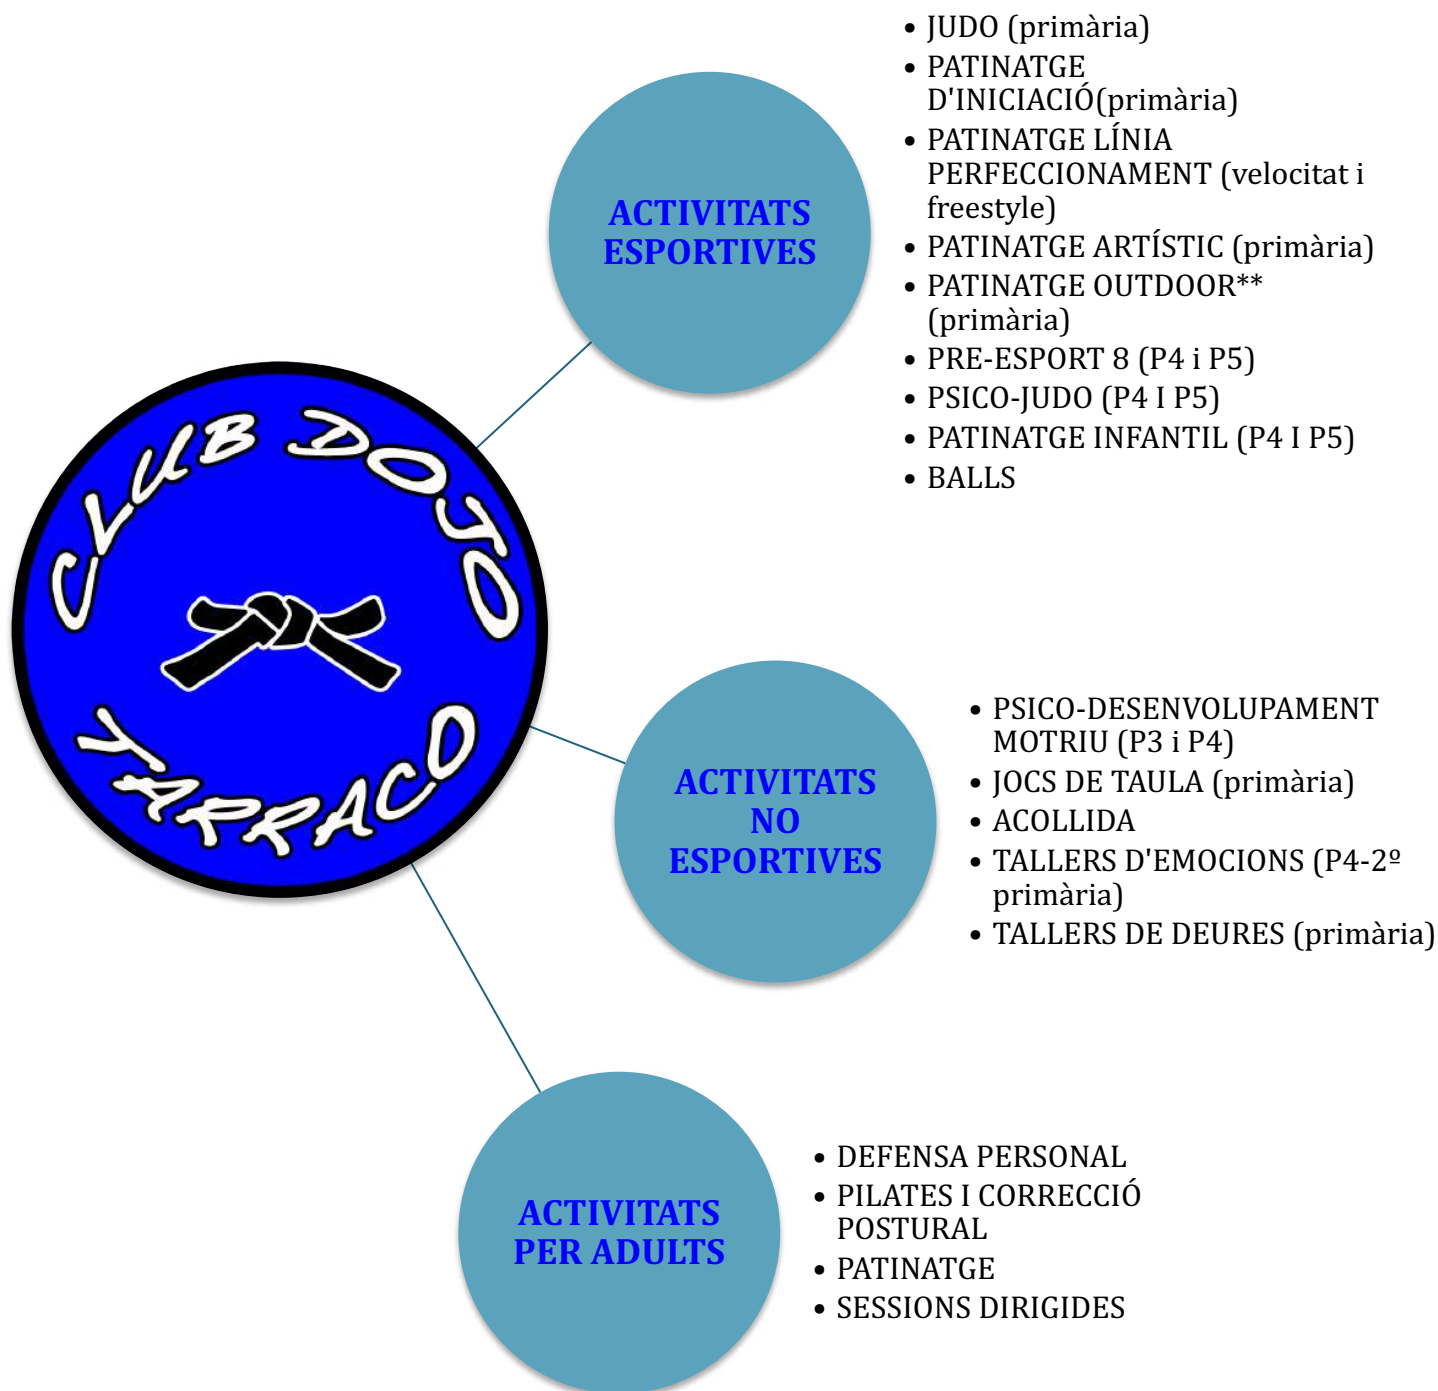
CLUB DOJO TARRACO

ACTIVITATS ESPORTIVES

- JUDO (primària)
- PATINATGE D'INICIACIÓ(primària)
- PATINATGE LÍNIA PERFECCIONAMENT (velocitat i freestyle)
- PATINATGE ARTÍSTIC (primària)
- PATINATGE OUTDOOR** (primària)
- PRE-ESPORT 8 (P4 i P5)
- PSICO-JUDO (P4 I P5)
- PATINATGE INFANTIL (P4 I P5)
- BALLS

ACTIVITATS NO ESPORTIVES

- PSICO-DESENVOLUPAMENT MOTRIU (P3 i P4)
- JOCS DE TAULA (primària)
- ACOLLIDA
- TALLERS D'EMOCIONS (P4-2º primària)
- TALLERS DE DEURES (primària)

ACTIVITATS PER ADULTS

- DEFENSA PERSONAL
- PILATES I CORRECCIÓ POSTURAL
- PATINATGE
- SESSIONS DIRIGIDES